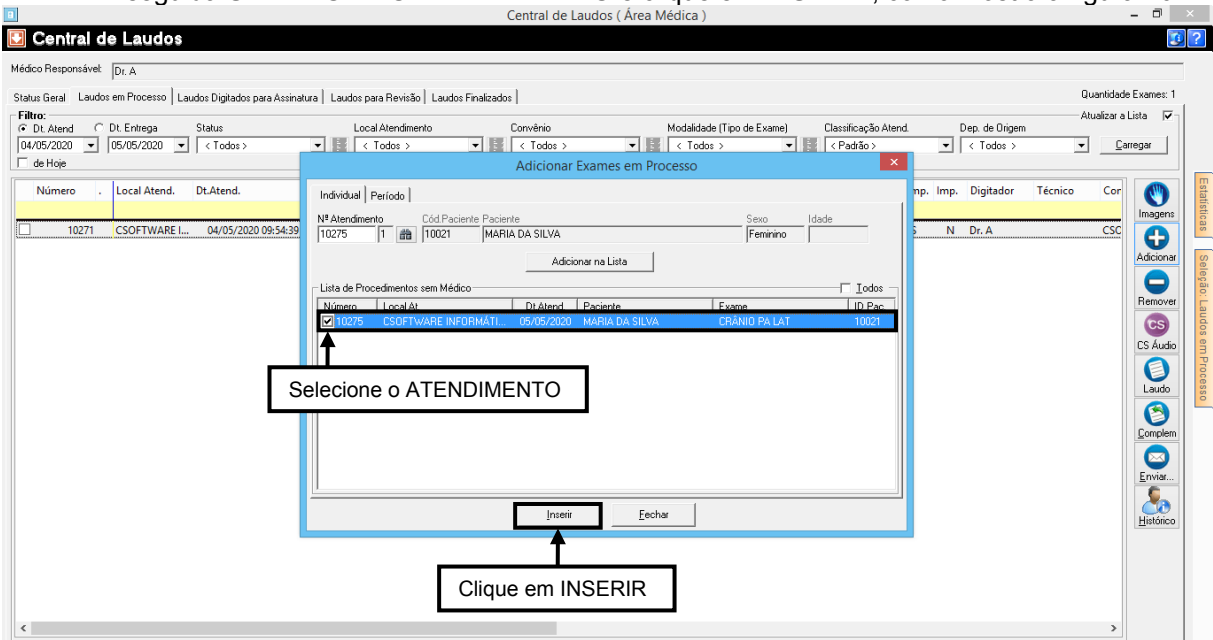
Central de Laudos ( Área Médica )

Central de Laudos

Médico Responsável: Dr. A

Status Geral | Laudos em Processo | Laudos Digitados para Assinatura | Laudos para Revisão | Laudos Finalizados

Quantidade Exames: 1

Filtro:
Dt. Atend
Dt. Entrega
Status
Local Atendimento
Convênio
Modalidade (Tipo de Exame)
Classificação Atend.
Dep. de Origem
Atualizar a Lista
04/05/2020
05/05/2020
< Todos >
< Todos >
< Todos >
< Todos >
< Padrão >
< Todos >
Carregar
de Hoje

| Número | . | Local Atend. | Dt.Atend. | mp. | Imp. | Digitador | Técnico | Cor |
|---|---|---|---|---|---|---|---|---|
| 10271 | | CSOFTWARE I... | 04/05/2020 09:54:39 | S | N | Dr. A | | CSC |

Adicionar Exames em Processo

Individual | Período

Nº Atendimento
Cód.Paciente
Paciente
Sexo
Idade
10275
1
10021
MARIA DA SILVA
Feminino

Adicionar na Lista

Lista de Procedimentos sem Médico
Todos

| Número | Local At. | Dt.Atend. | Paciente | Exame | ID Pac. |
|---|---|---|---|---|---|
| 10275 | CSOFTWARE INFORMÁTI... | 05/05/2020 | MARIA DA SILVA | CRÂNIO PA LAT | 10021 |

Selecione o ATENDIMENTO

Inserir
Fechar

Clique em INSERIR

Imagens
Adicionar
Remover
CS Áudio
Laudo
Complem
Enviar...
Histórico

Estatísticas
Seleção: Laudos em Processo